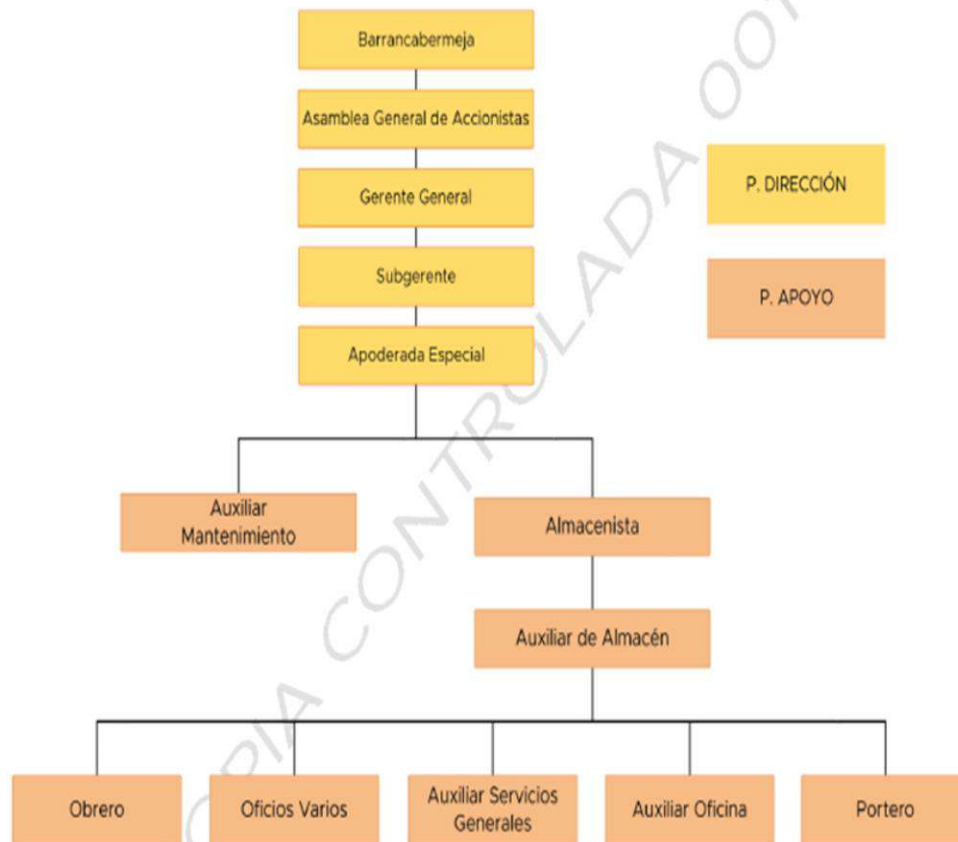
Barrancabermeja

Asamblea General de Accionistas

Gerente General

Subgerente

Apoderada Especial

P. DIRECCIÓN

P. APOYO

Auxiliar Mantenimiento

Almacenista

Auxiliar de Almacén

Obrero

Oficios Varios

Auxiliar Servicios Generales

Auxiliar Oficina

Portero

COPIA CONTROLADA 00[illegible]